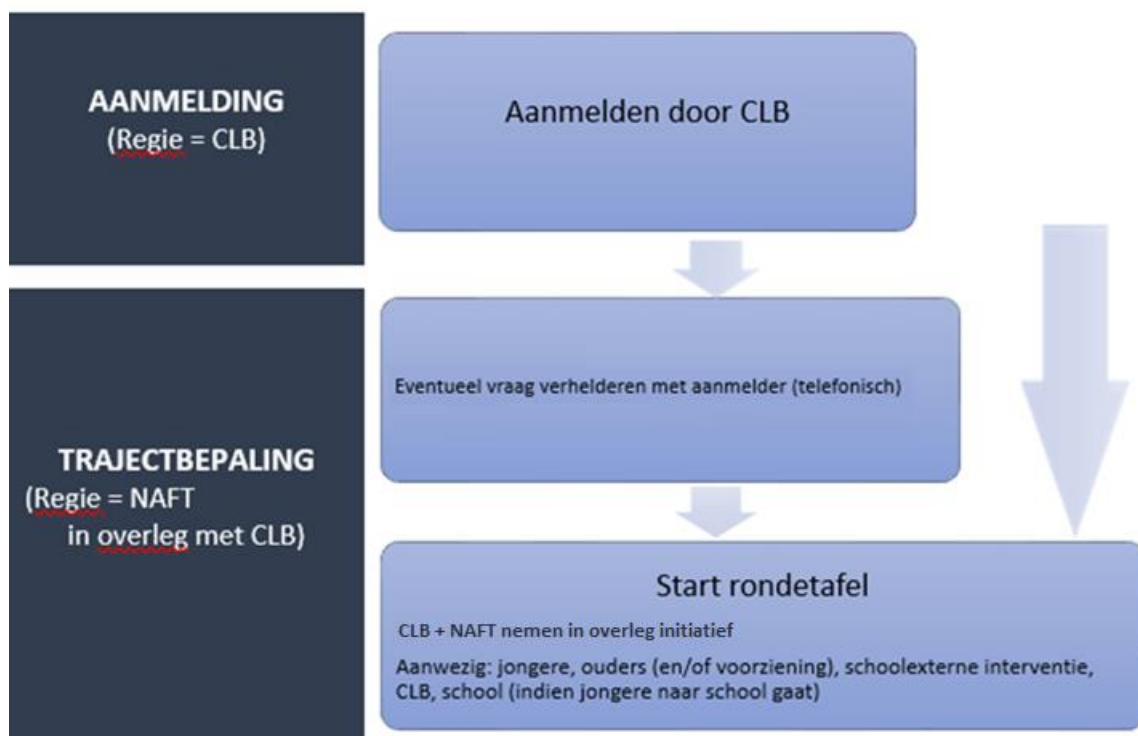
AANMELDING
(Regie = CLB)

Aanmelden door CLB

TRAJECTBEPALING
(Regie = NAFT
in overleg met CLB)

Eventueel vraag verhelderen met aanmelder (telefonisch)

Start rondetafel

CLB + NAFT nemen in overleg initiatief

Aanwezig: jongere, ouders (en/of voorziening), schoolexterne interventie, CLB, school (indien jongere naar school gaat)